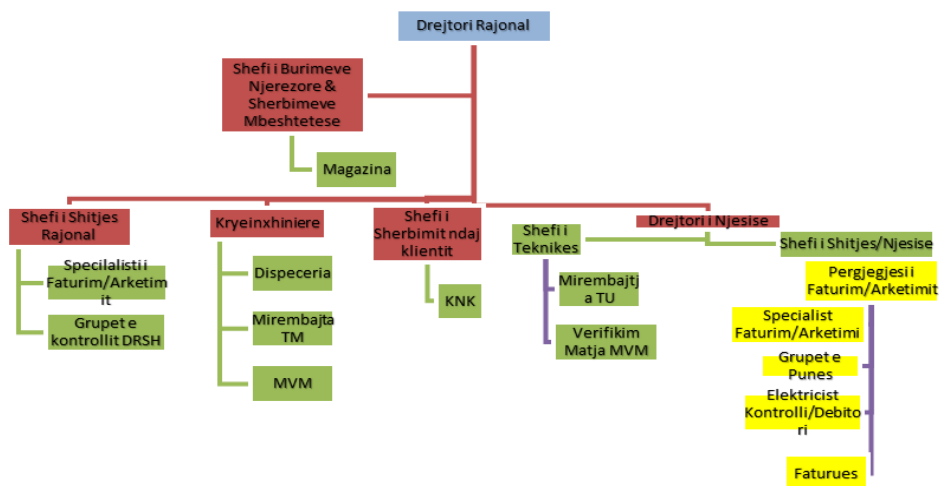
Drejtori Rajonal

Shefi i Burimeve Njerezore & Sherbimeve Mbeshtetese

Magazina

Shefi i Shitjes Rajonal

Specialisti i Faturim/Arketimit

Grupet e kontrollit DRSH

Kryeinxhiniere

Dispeceria

Mirembajta TM

MVM

Shefi i Sherbimit ndaj klientit

KNK

Shefi i Teknikes

Mirembajtja TU

Verifikim Matja MVM

Drejtori i Njesise

Shefi i Shitjes/Njesise

Pergjegjesi i Faturim/Arketimit

Specialist Faturim/Arketimi

Grupet e Punes

Elektricist Kontrolli/Debitori

Faturues